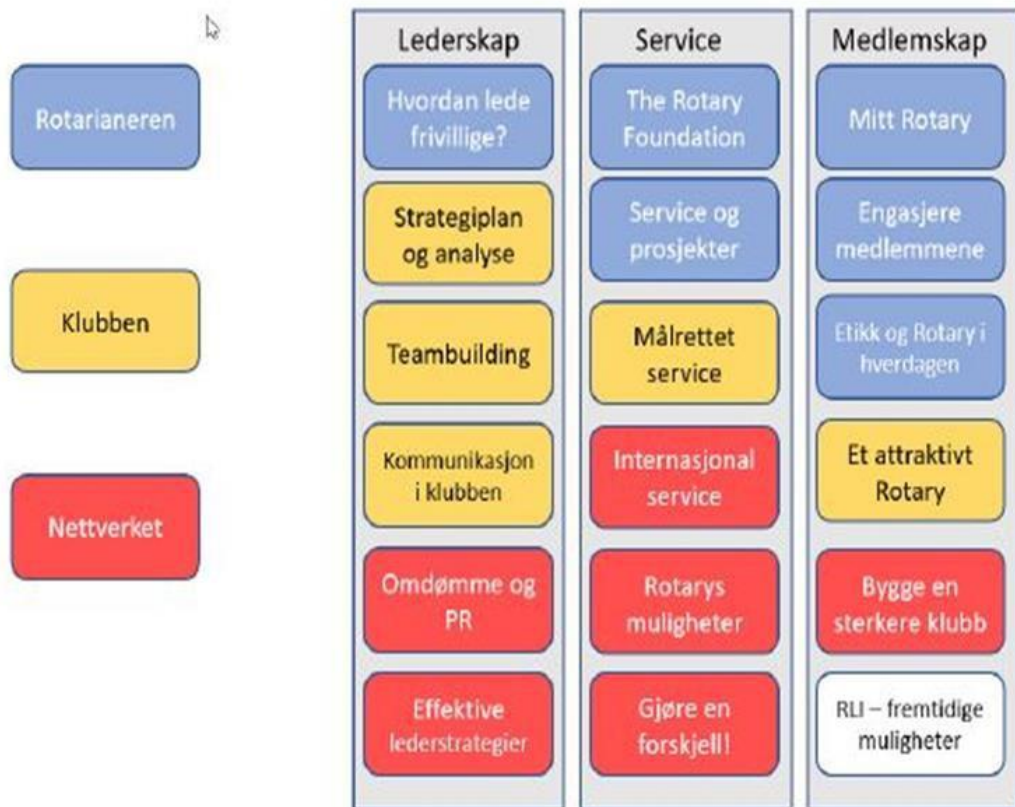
Rotarianeren

Klubben

Nettverket

| Lederskap | Service | Medlemskap |
|---|---|---|
| Hvordan lede frivillige? | The Rotary Foundation | Mitt Rotary |
| Strategiplan og analyse | Service og prosjekter | Engasjere medlemmene |
| Teambuilding | Målrettet service | Etikk og Rotary i hverdagen |
| Kommunikasjon i klubben | Internasjonal service | Et attraktivt Rotary |
| Omdømme og PR | Rotarys muligheter | Bygge en sterkere klubb |
| Effektive lederstrategier | Gjøre en forskjell! | RLI – fremtidige muligheter |